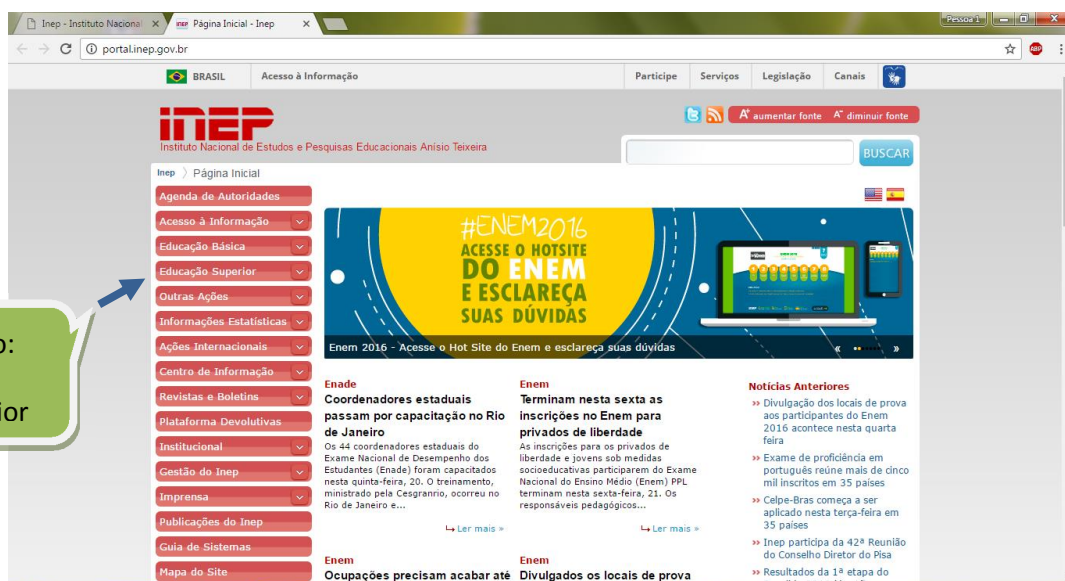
Inep - Instituto Nacional ×
Página Inicial - Inep ×
Pessoa 1
portal.inep.gov.br
BRASIL
Acesso à Informação
Participe
Serviços
Legislação
Canais
inep
Instituto Nacional de Estudos e Pesquisas Educacionais Anísio Teixeira
A+ aumentar fonte
A- diminuir fonte
BUSCAR
Inep 〉 Página Inicial
Agenda de Autoridades
Acesso à Informação
Educação Básica
Educação Superior
Outras Ações
Informações Estatísticas
Ações Internacionais
Centro de Informação
Revistas e Boletins
Plataforma Devolutivas
Institucional
Gestão do Inep
Imprensa
Publicações do Inep
Guia de Sistemas
Mapa do Site
o:
ior
#ENEM2016
ACESSE O HOTSITE DO ENEM E ESCLAREÇA SUAS DÚVIDAS
Enem 2016 - Acesse o Hot Site do Enem e esclareça suas dúvidas
« »
Enade
Coordenadores estaduais passam por capacitação no Rio de Janeiro
Os 44 coordenadores estaduais do Exame Nacional de Desempenho dos Estudantes (Enade) foram capacitados nesta quinta-feira, 20. O treinamento, ministrado pela Cesgranrio, ocorreu no Rio de Janeiro e...
Ler mais »
Enem
Terminam nesta sexta as inscrições no Enem para privados de liberdade
As inscrições para os privados de liberdade e jovens sob medidas socioeducativas participarem do Exame Nacional do Ensino Médio (Enem) PPL terminam nesta sexta-feira, 21. Os responsáveis pedagógicos...
Ler mais »
Notícias Anteriores
» Divulgação dos locais de prova aos participantes do Enem 2016 acontece nesta quarta feira
» Exame de proficiência em português reúne mais de cinco mil inscritos em 35 países
» Celpe-Bras começa a ser aplicado nesta terça-feira em 35 países
» Inep participa da 42ª Reunião do Conselho Diretor do Pisa
» Resultados da 1ª etapa do
Enem
Ocupações precisam acabar até
Enem
Divulgados os locais de prova